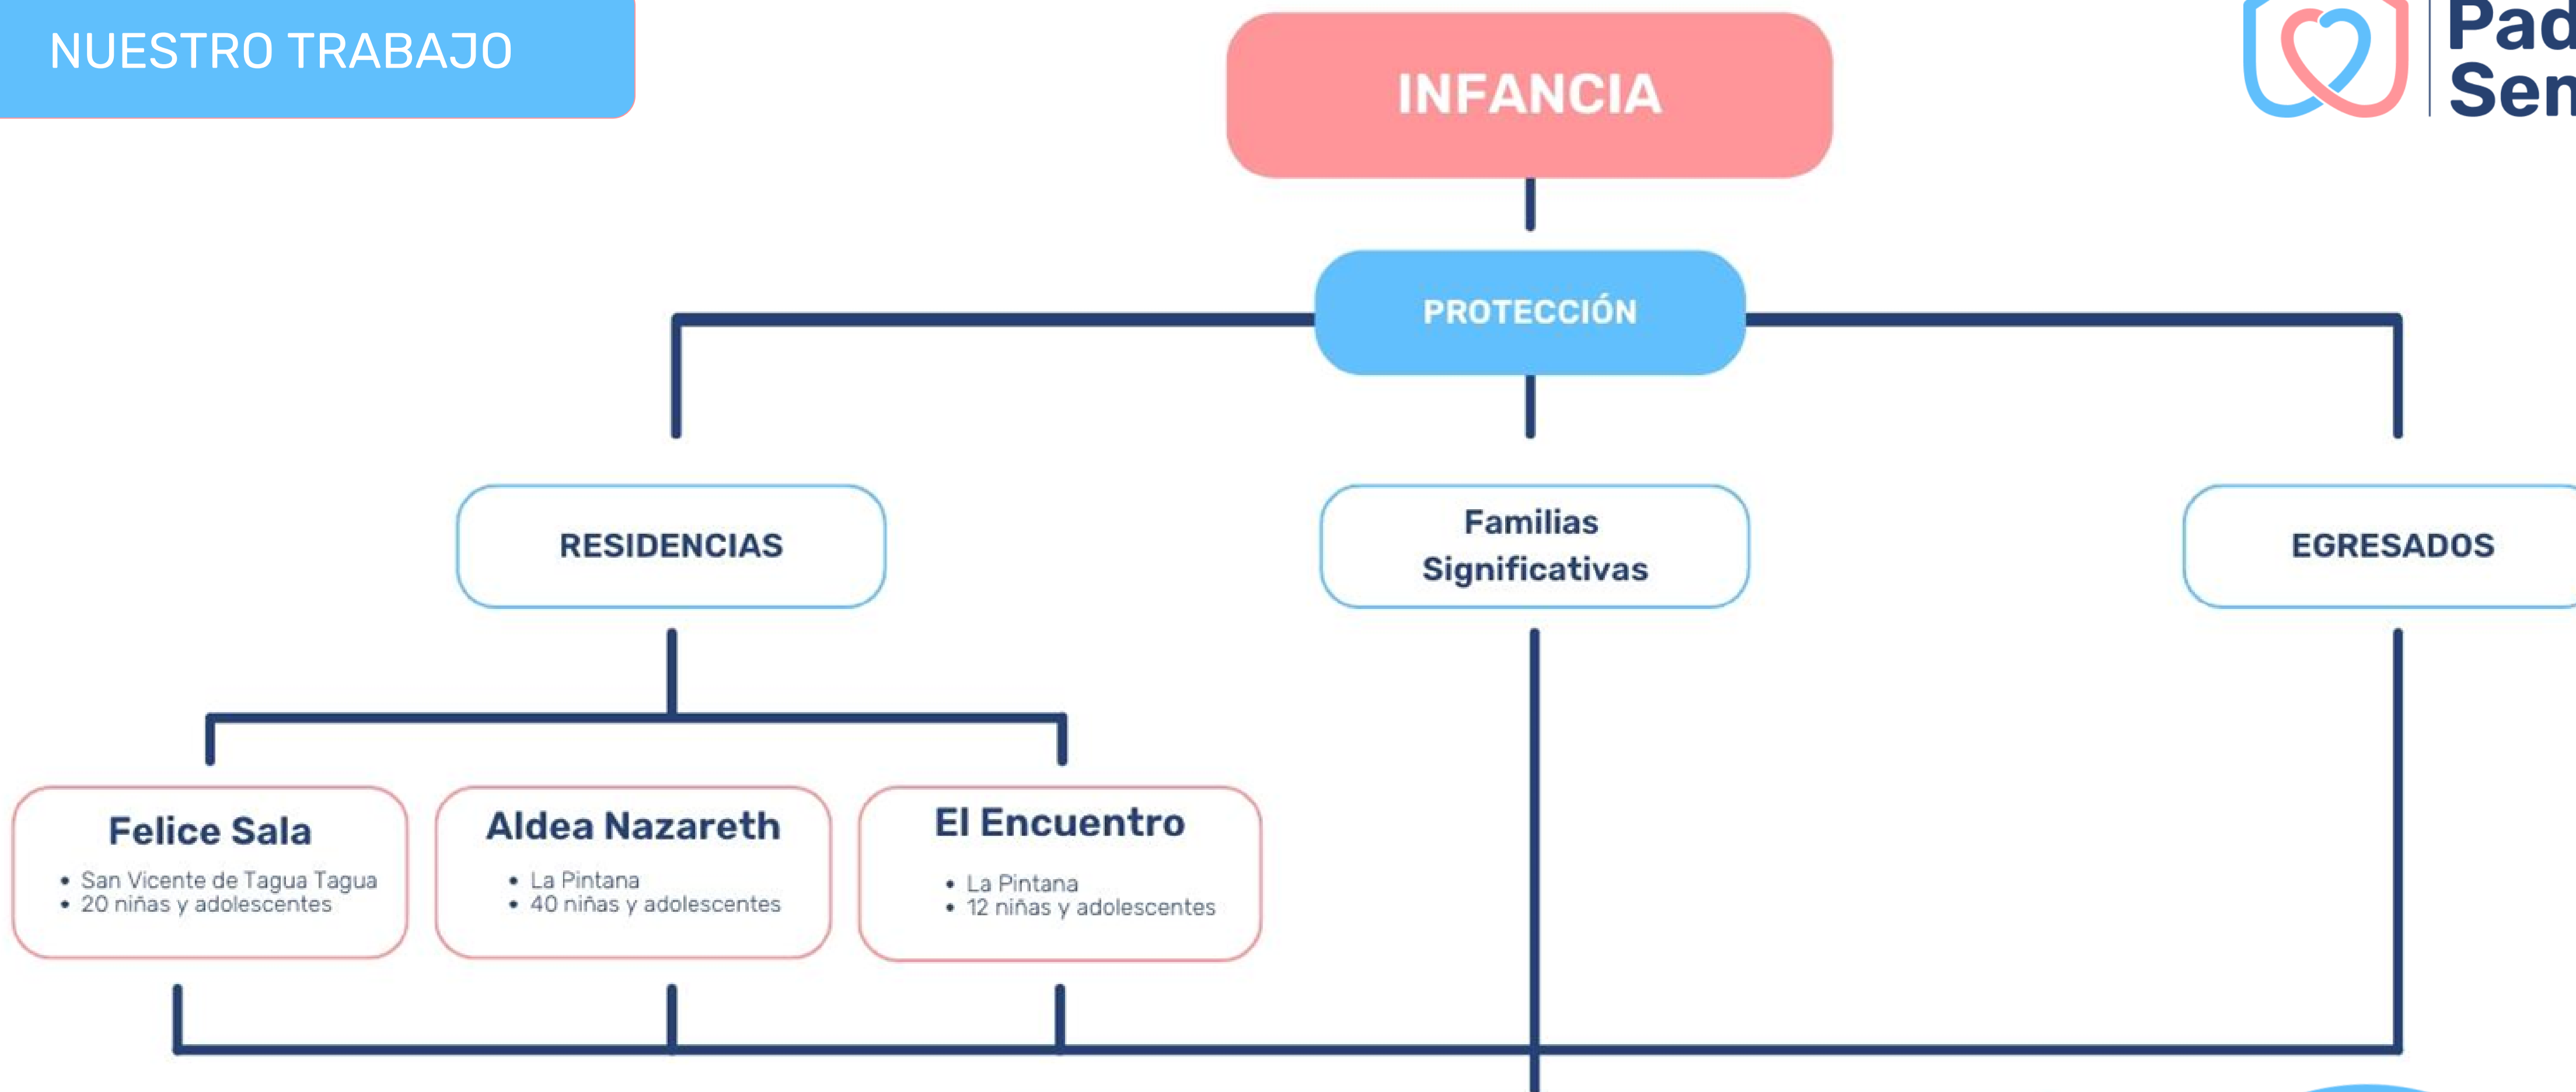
NUESTRO TRABAJO

Pad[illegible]
Sen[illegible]

INFANCIA

PROTECCIÓN

RESIDENCIAS

Familias Significativas

EGRESADOS

Felice Sala
- San Vicente de Tagua Tagua
- 20 niñas y adolescentes

Aldea Nazareth
- La Pintana
- 40 niñas y adolescentes

El Encuentro
- La Pintana
- 12 niñas y adolescentes